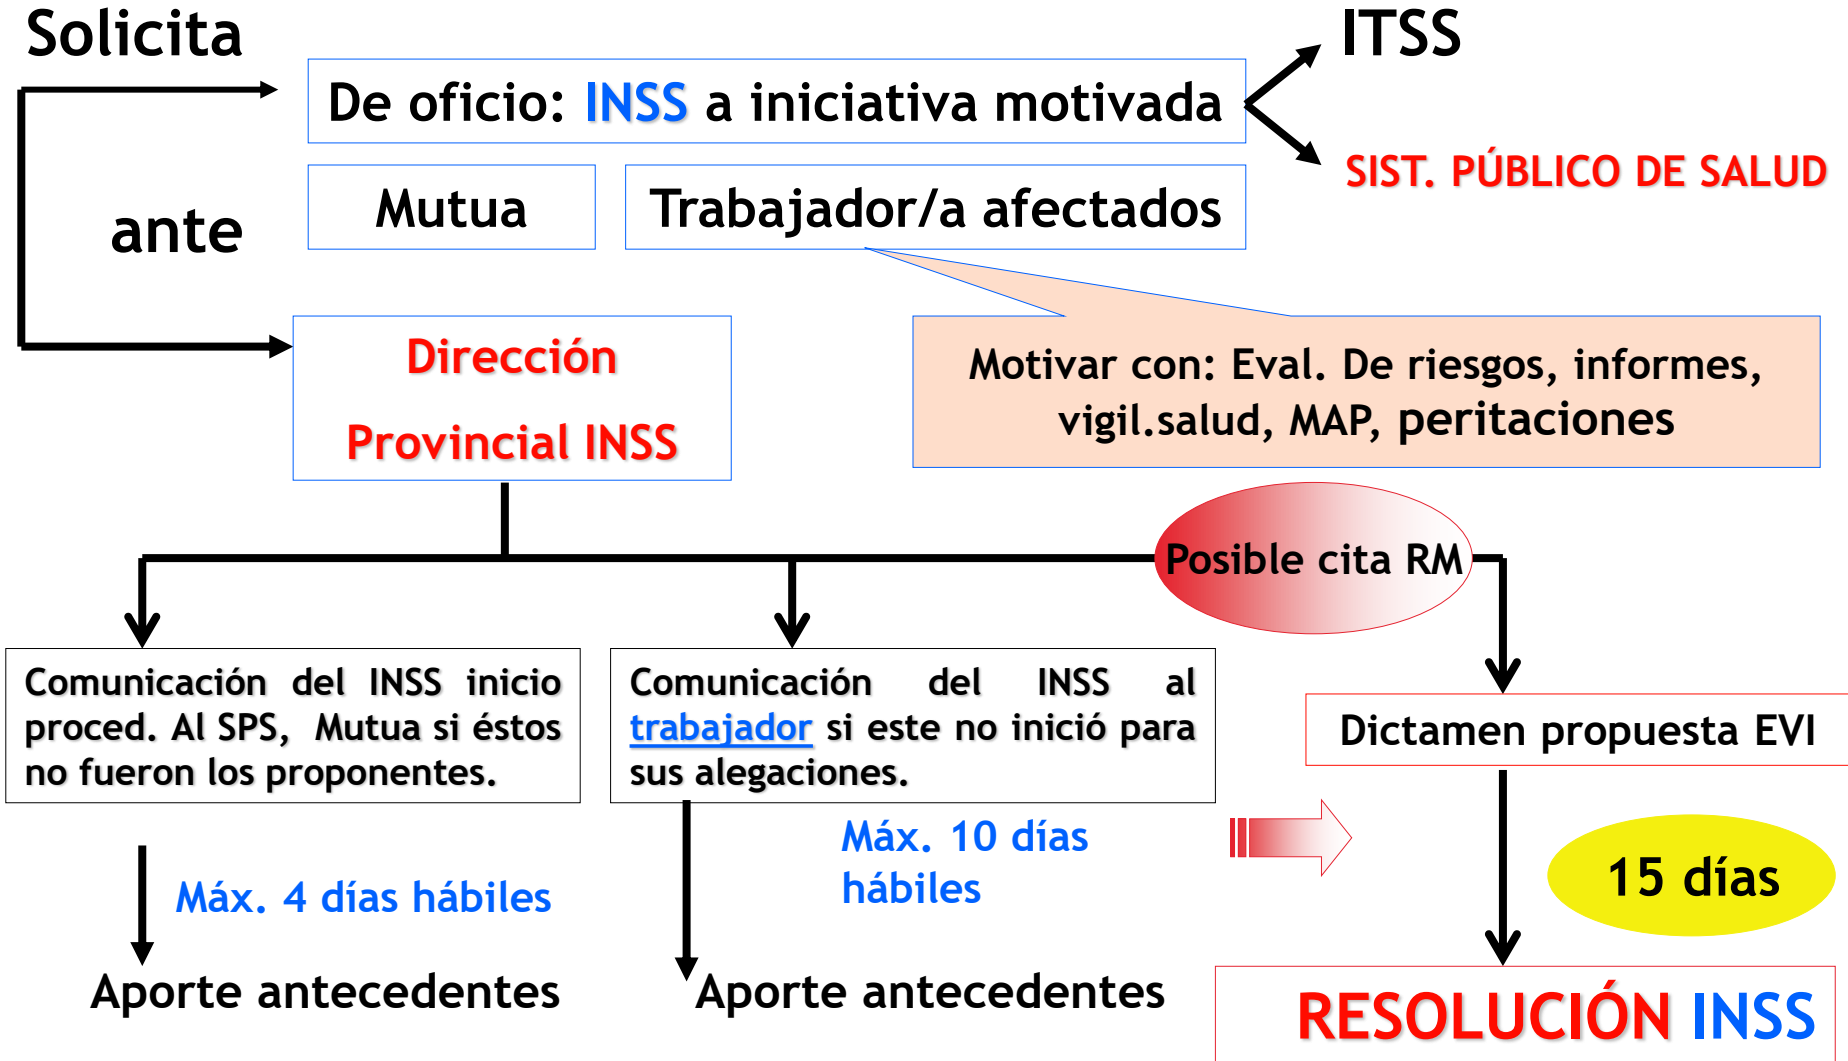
Solicita

De oficio: INSS a iniciativa motivada

ITSS

SIST. PÚBLICO DE SALUD

ante

Mutua

Trabajador/a afectados

Dirección Provincial INSS

Motivar con: Eval. De riesgos, informes, vigil.salud, MAP, peritaciones

Posible cita RM

Comunicación del INSS inicio proced. Al SPS, Mutua si éstos no fueron los proponentes.

Comunicación del INSS al trabajador si este no inició para sus alegaciones.

Dictamen propuesta EVI

Máx. 4 días hábiles

Máx. 10 días hábiles

15 días

Aporte antecedentes

Aporte antecedentes

RESOLUCIÓN INSS